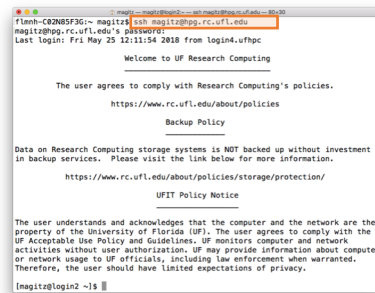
magitz — magitz@login2:~ — ssh magitz@hpg.rc.ufl.edu — 80×30

flmnh-C02N85F3G:~ magitz$ ssh magitz@hpg.rc.ufl.edu
magitz@hpg.rc.ufl.edu's password:
Last login: Fri May 25 12:11:54 2018 from login4.ufhpc

Welcome to UF Research Computing

The user agrees to comply with Research Computing's policies.

https://www.rc.ufl.edu/about/policies

Backup Policy

Data on Research Computing storage systems is NOT backed up without investment in backup services. Please visit the link below for more information.

https://www.rc.ufl.edu/about/policies/storage/protection/

UFIT Policy Notice

The user understands and acknowledges that the computer and the network are the property of the University of Florida (UF). The user agrees to comply with the UF Acceptable Use Policy and Guidelines. UF monitors computer and network activities without user authorization. UF may provide information about computer or network usage to UF officials, including law enforcement when warranted. Therefore, the user should have limited expectations of privacy.

[magitz@login2 ~]$